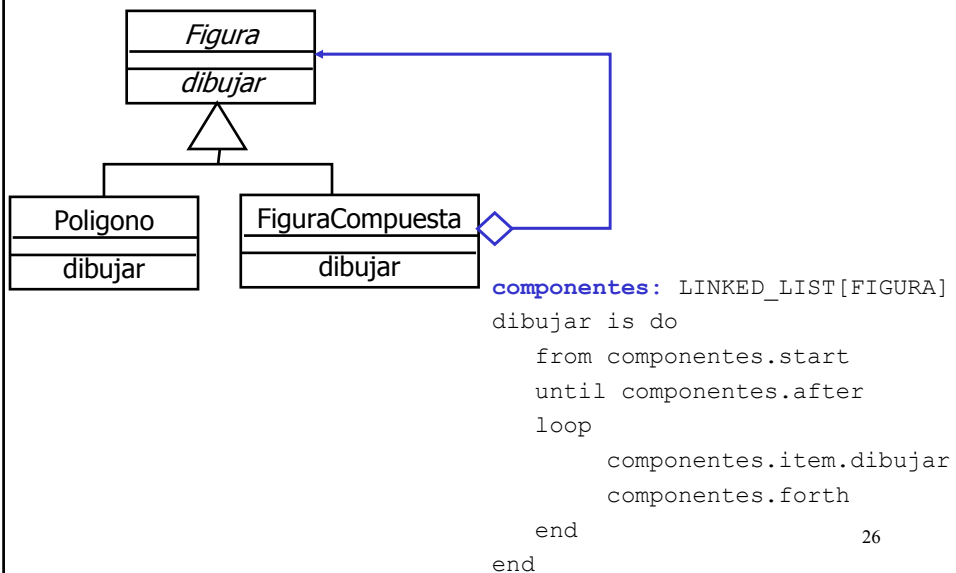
Figura
dibujar

Poligono
dibujar

FiguraCompuesta
dibujar

componentes: LINKED_LIST[FIGURA]
dibujar is do
   from componentes.start
   until componentes.after
   loop
      componentes.item.dibujar
      componentes.forth
   end
end

26